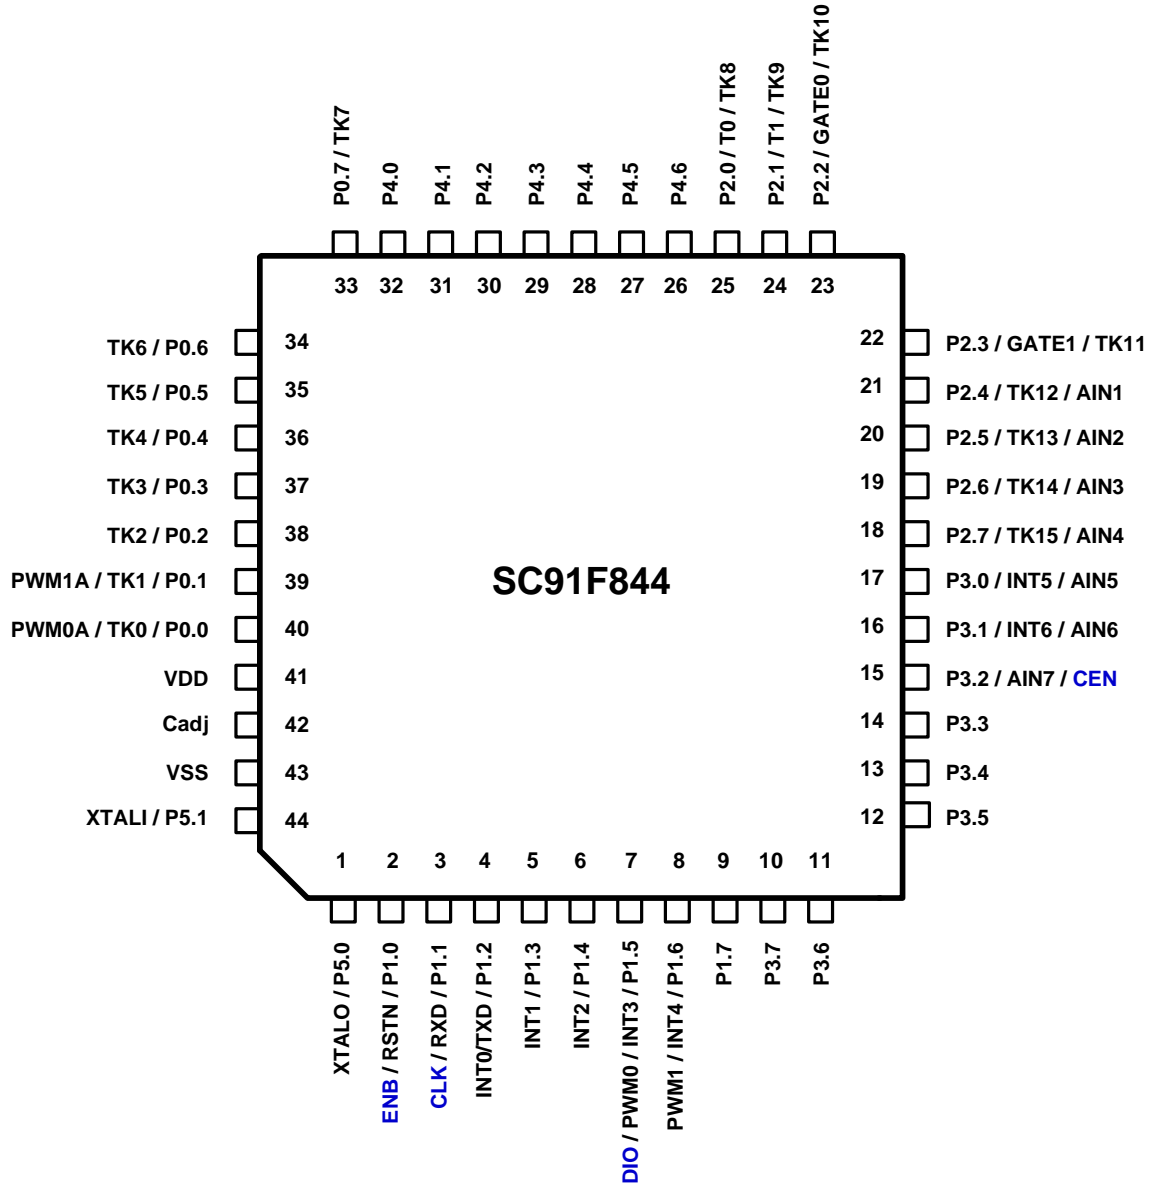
P0.7 / TK7
P4.0
P4.1
P4.2
P4.3
P4.4
P4.5
P4.6
P2.0 / T0 / TK8
P2.1 / T1 / TK9
P2.2 / GATE0 / TK10

33 32 31 30 29 28 27 26 25 24 23

TK6 / P0.6 34
TK5 / P0.5 35
TK4 / P0.4 36
TK3 / P0.3 37
TK2 / P0.2 38
PWM1A / TK1 / P0.1 39
PWM0A / TK0 / P0.0 40
VDD 41
Cadj 42
VSS 43
XTALI / P5.1 44

SC91F844

22 P2.3 / GATE1 / TK11
21 P2.4 / TK12 / AIN1
20 P2.5 / TK13 / AIN2
19 P2.6 / TK14 / AIN3
18 P2.7 / TK15 / AIN4
17 P3.0 / INT5 / AIN5
16 P3.1 / INT6 / AIN6
15 P3.2 / AIN7 / CEN
14 P3.3
13 P3.4
12 P3.5

1 2 3 4 5 6 7 8 9 10 11

XTALO / P5.0
ENB / RSTN / P1.0
CLK / RXD / P1.1
INT0/TXD / P1.2
INT1 / P1.3
INT2 / P1.4
DIO / PWM0 / INT3 / P1.5
PWM1 / INT4 / P1.6
P1.7
P3.7
P3.6